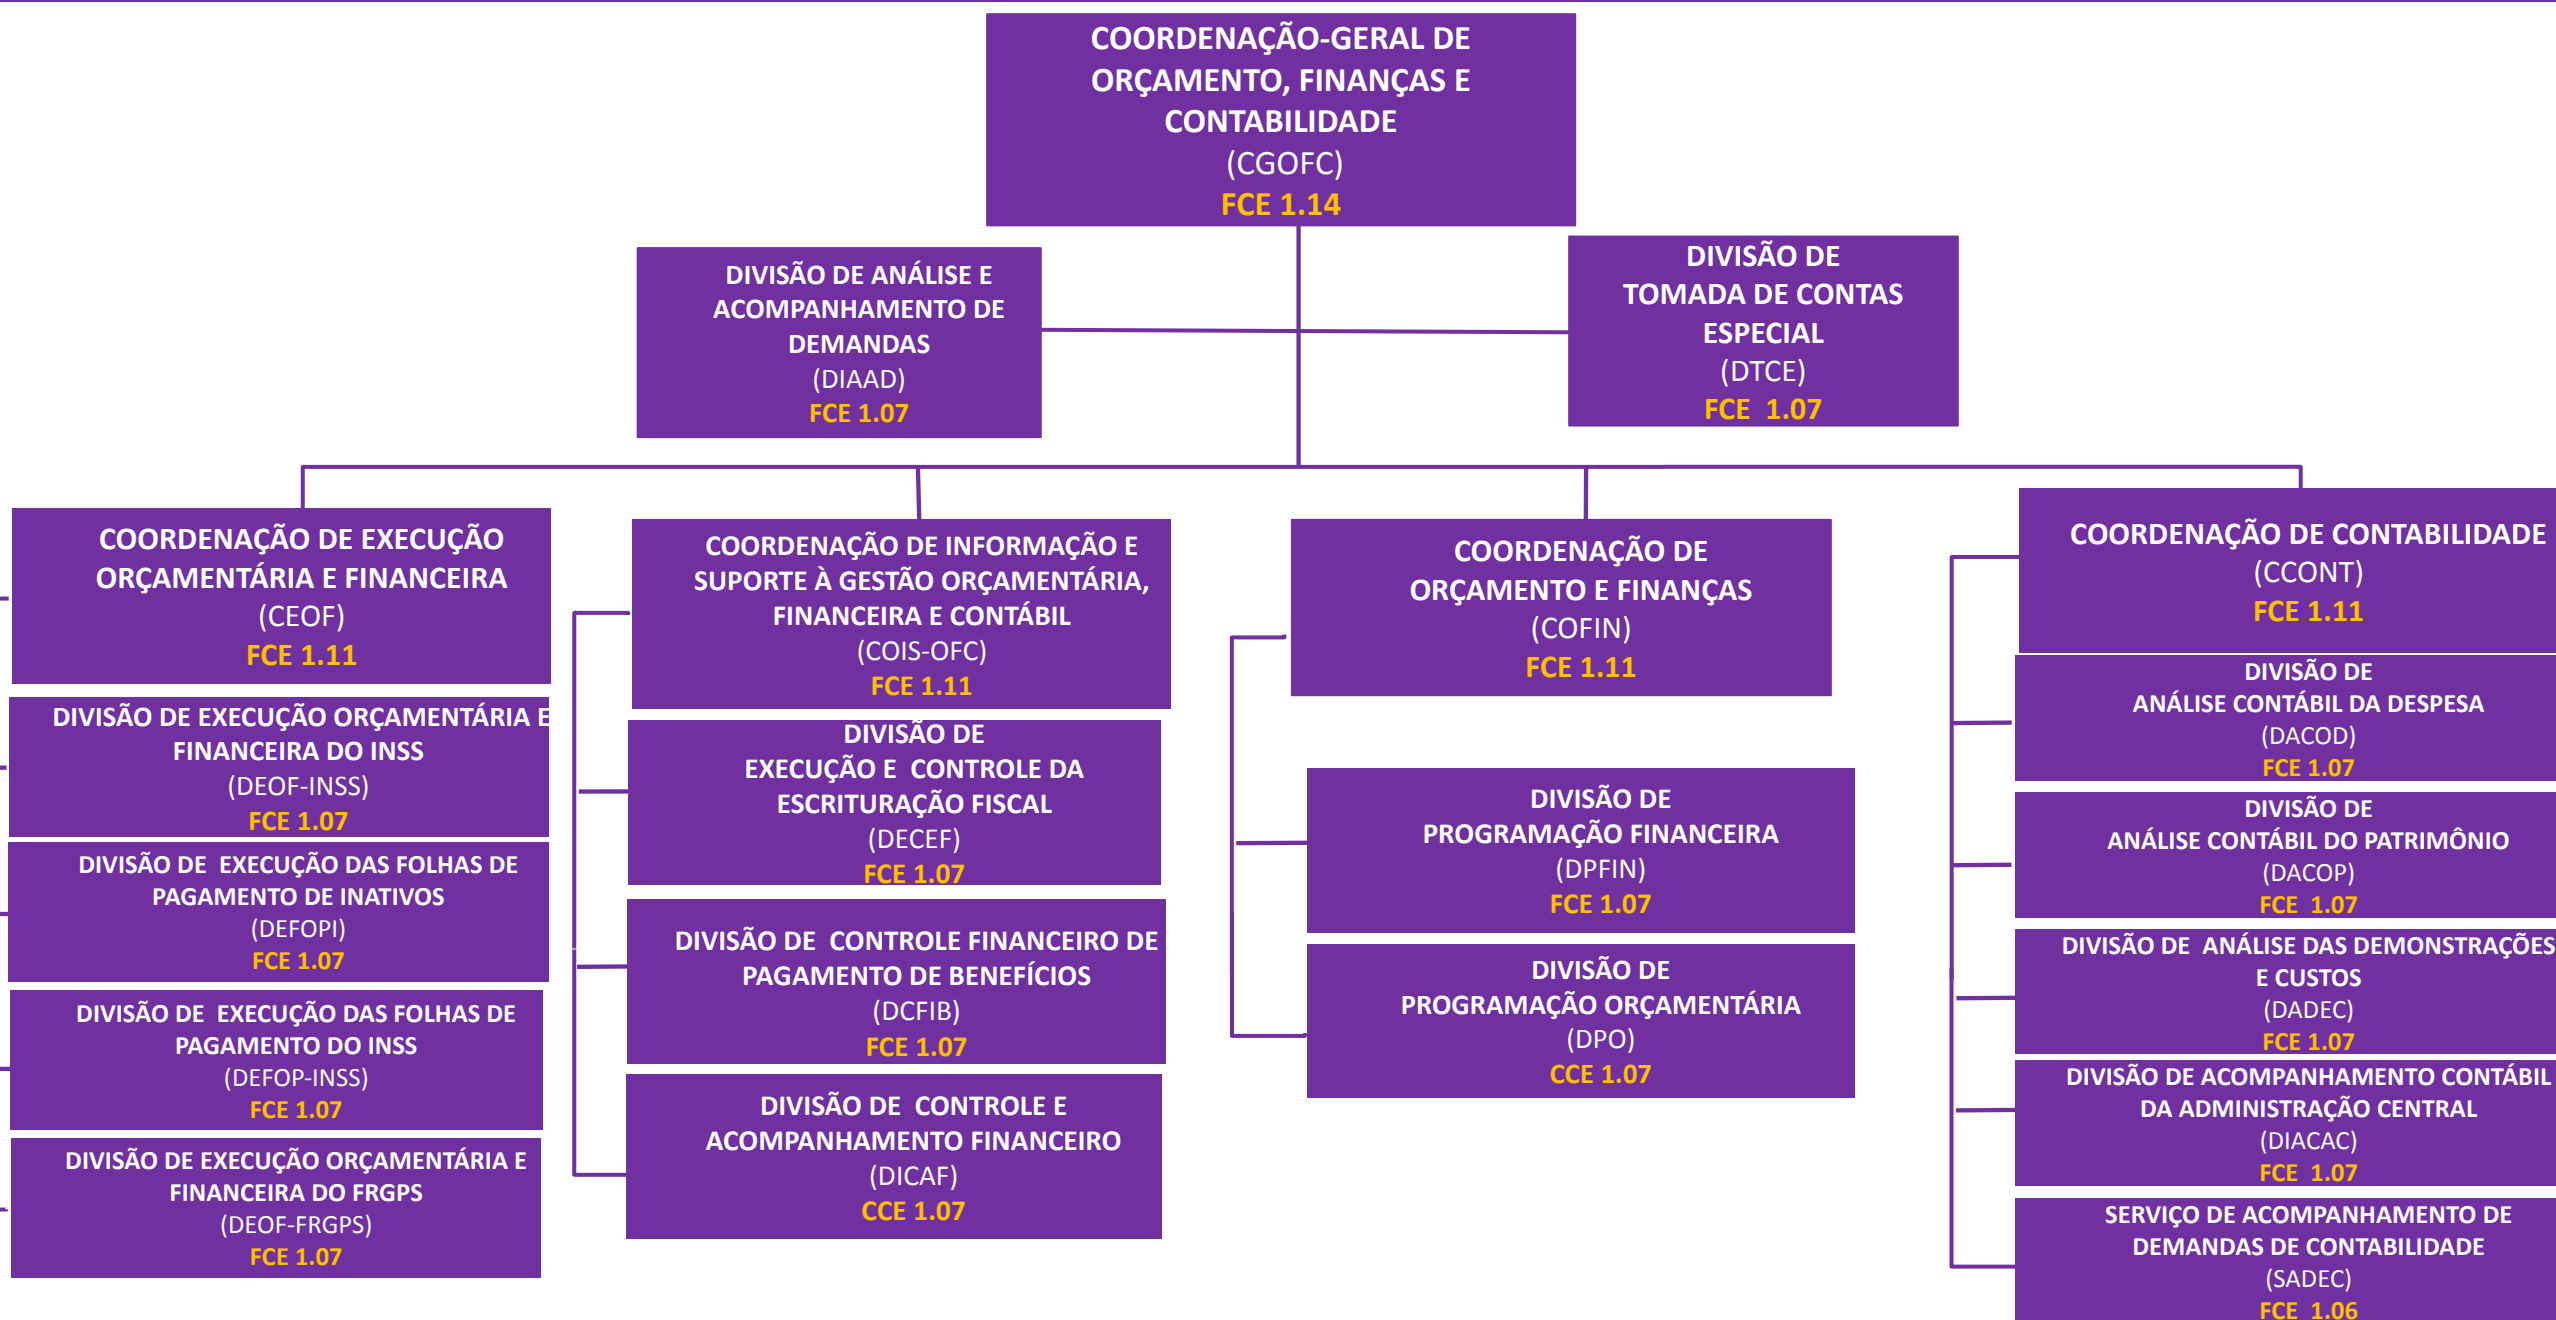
COORDENAÇÃO-GERAL DE ORÇAMENTO, FINANÇAS E CONTABILIDADE
(CGOFC)
FCE 1.14

DIVISÃO DE ANÁLISE E ACOMPANHAMENTO DE DEMANDAS
(DIAAD)
FCE 1.07

DIVISÃO DE TOMADA DE CONTAS ESPECIAL
(DTCE)
FCE 1.07

COORDENAÇÃO DE EXECUÇÃO ORÇAMENTÁRIA E FINANCEIRA
(CEOF)
FCE 1.11

DIVISÃO DE EXECUÇÃO ORÇAMENTÁRIA E FINANCEIRA DO INSS
(DEOF-INSS)
FCE 1.07

DIVISÃO DE EXECUÇÃO DAS FOLHAS DE PAGAMENTO DE INATIVOS
(DEFOPI)
FCE 1.07

DIVISÃO DE EXECUÇÃO DAS FOLHAS DE PAGAMENTO DO INSS
(DEFOP-INSS)
FCE 1.07

DIVISÃO DE EXECUÇÃO ORÇAMENTÁRIA E FINANCEIRA DO FRGPS
(DEOF-FRGPS)
FCE 1.07

COORDENAÇÃO DE INFORMAÇÃO E SUPORTE À GESTÃO ORÇAMENTÁRIA, FINANCEIRA E CONTÁBIL
(COIS-OFC)
FCE 1.11

DIVISÃO DE EXECUÇÃO E CONTROLE DA ESCRITURAÇÃO FISCAL
(DECEF)
FCE 1.07

DIVISÃO DE CONTROLE FINANCEIRO DE PAGAMENTO DE BENEFÍCIOS
(DCFIB)
FCE 1.07

DIVISÃO DE CONTROLE E ACOMPANHAMENTO FINANCEIRO
(DICAF)
CCE 1.07

COORDENAÇÃO DE ORÇAMENTO E FINANÇAS
(COFIN)
FCE 1.11

DIVISÃO DE PROGRAMAÇÃO FINANCEIRA
(DPFIN)
FCE 1.07

DIVISÃO DE PROGRAMAÇÃO ORÇAMENTÁRIA
(DPO)
CCE 1.07

COORDENAÇÃO DE CONTABILIDADE
(CCONT)
FCE 1.11

DIVISÃO DE ANÁLISE CONTÁBIL DA DESPESA
(DACOD)
FCE 1.07

DIVISÃO DE ANÁLISE CONTÁBIL DO PATRIMÔNIO
(DACOP)
FCE 1.07

DIVISÃO DE ANÁLISE DAS DEMONSTRAÇÕES E CUSTOS
(DADEC)
FCE 1.07

DIVISÃO DE ACOMPANHAMENTO CONTÁBIL DA ADMINISTRAÇÃO CENTRAL
(DIACAC)
FCE 1.07

SERVIÇO DE ACOMPANHAMENTO DE DEMANDAS DE CONTABILIDADE
(SADEC)
FCE 1.06